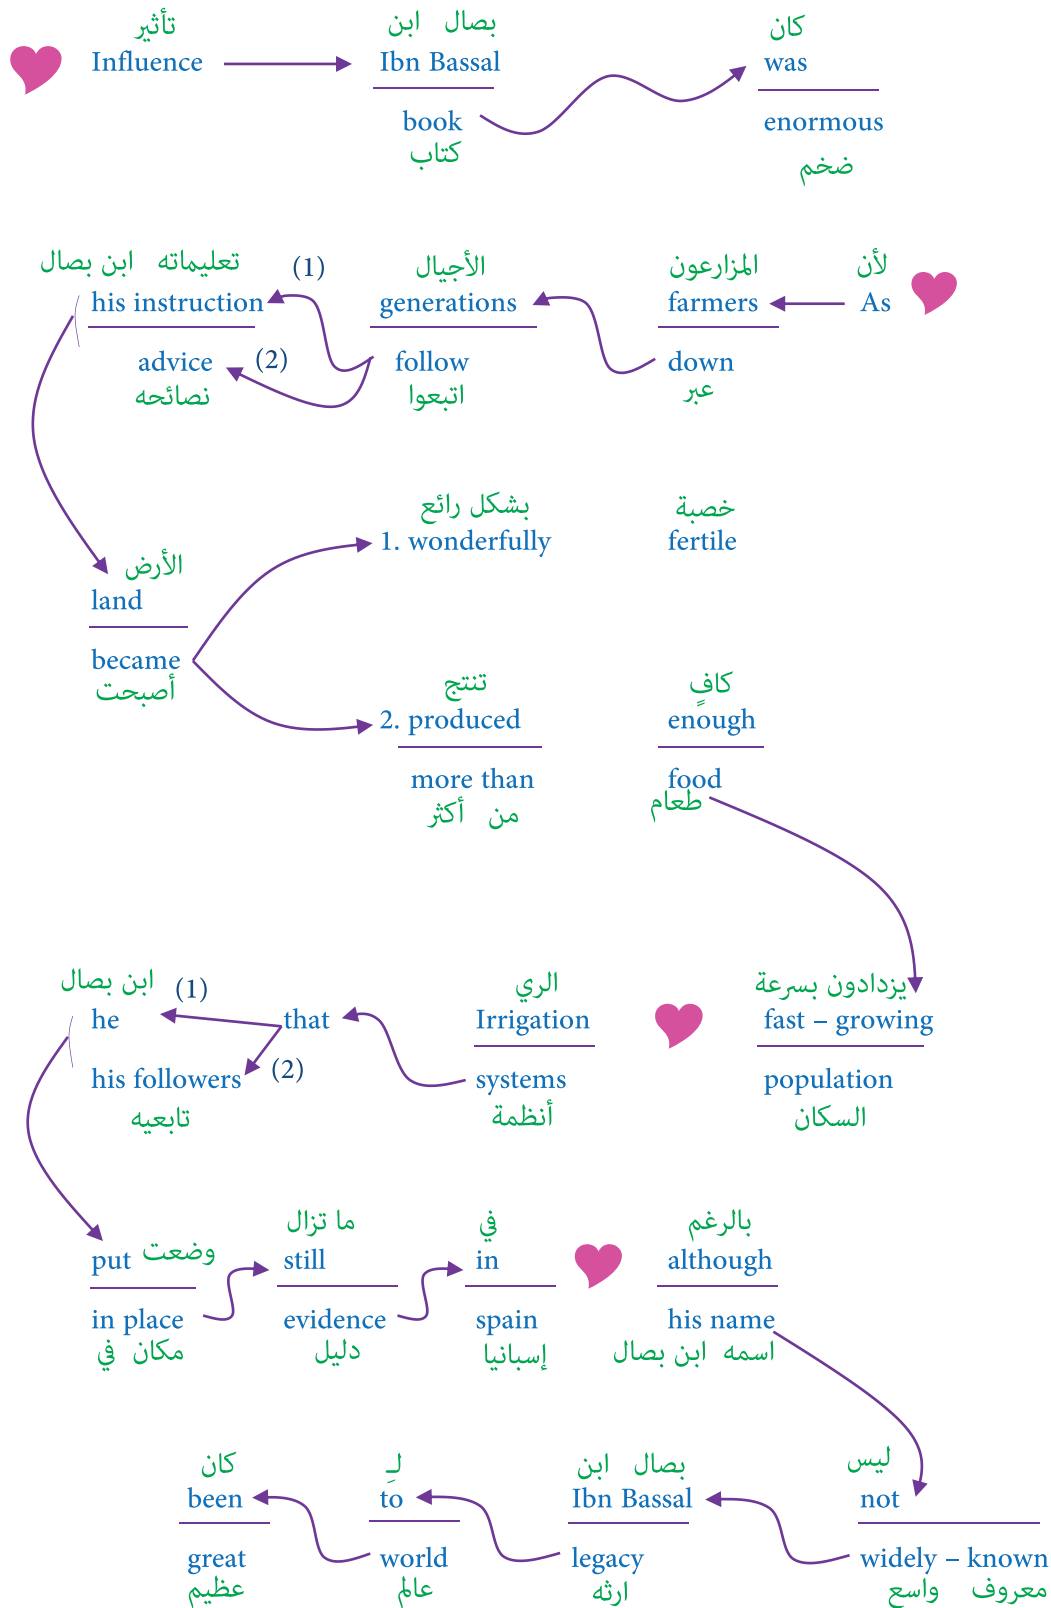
تأثير
Influence

ابن بصال
Ibn Bassal

book
كتاب

كان
was

enormous
ضخم

لأن
As

المزارعون
farmers

down
عبر

الأجيال
generations

follow
اتبعوا

(1)
تعليماته ابن بصال
his instruction

(2)
advice
نصائحه

الأرض
land

became
أصبحت

بشكل رائع
1. wonderfully

خصبة
fertile

تنتج
2. produced

more than
من أكثر

كافٍ
enough

food
طعام

يزدادون بسرعة
fast – growing

population
السكان

الري
Irrigation

systems
أنظمة

that

(1)
ابن بصال
he

(2)
his followers
تابعيه

put وضعت

in place
في مكان

ما تزال
still

evidence
دليل

في
in

spain
إسبانيا

بالرغم
although

his name
اسمه ابن بصال

ليس
not

widely – known
واسع معروف

ابن بصال
Ibn Bassal

legacy
ارثه

لِـ
to

world
عالم

كان
been

great
عظيم